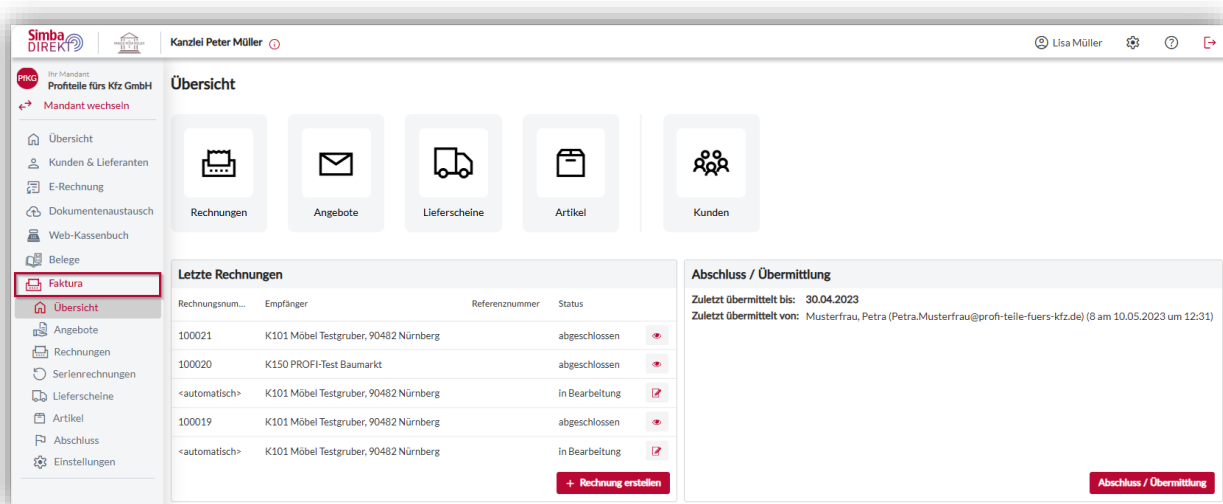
Simba DIREKT

Kanzlei Peter Müller

Lisa Müller

PfKG Ihr Mandant
Profiteile fürs Kfz GmbH

Mandant wechseln

Übersicht
Kunden & Lieferanten
E-Rechnung
Dokumentenaustausch
Web-Kassenbuch
Belege
Faktura
Übersicht
Angebote
Rechnungen
Serienrechnungen
Lieferscheine
Artikel
Abschluss
Einstellungen

Übersicht

Rechnungen
Angebote
Lieferscheine
Artikel
Kunden

Letzte Rechnungen

| Rechnungsnum... | Empfänger | Referenznummer | Status |
|---|---|---|---|
| 100021 | K101 Möbel Testgruber, 90482 Nürnberg | | abgeschlossen |
| 100020 | K150 PROFI-Test Baumarkt | | abgeschlossen |
| <automatisch> | K101 Möbel Testgruber, 90482 Nürnberg | | in Bearbeitung |
| 100019 | K101 Möbel Testgruber, 90482 Nürnberg | | abgeschlossen |
| <automatisch> | K101 Möbel Testgruber, 90482 Nürnberg | | in Bearbeitung |

+ Rechnung erstellen

Abschluss / Übermittlung

Zuletzt übermittelt bis: 30.04.2023
Zuletzt übermittelt von: Musterfrau, Petra (Petra.Musterfrau@profi-teile-fuers-kfz.de) (8 am 10.05.2023 um 12:31)

Abschluss / Übermittlung